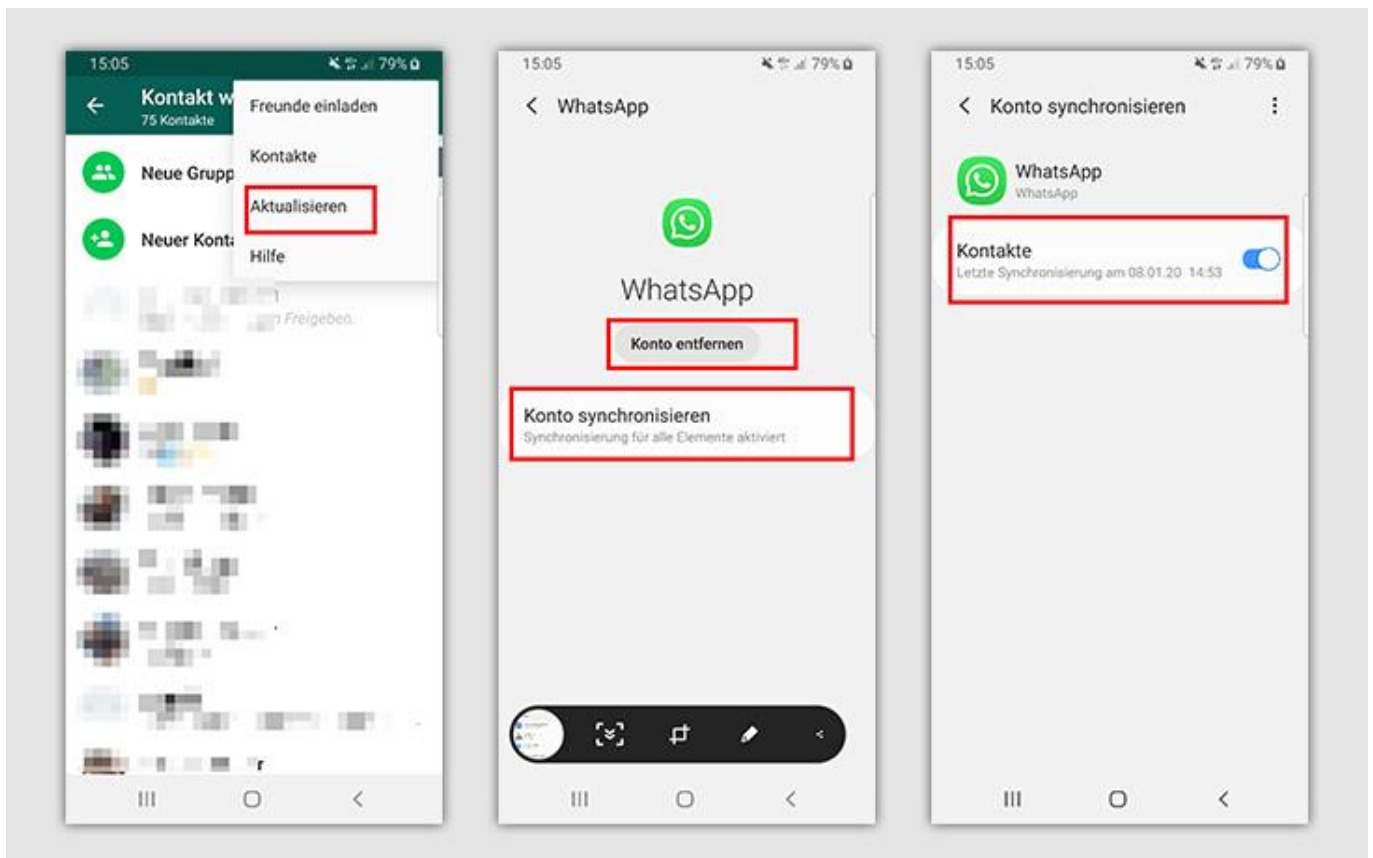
15:05
79%
Kontakt w
75 Kontakte
Freunde einladen
Kontakte
Aktualisieren
Hilfe
Neue Grupp
Neuer Konta
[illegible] Freigeben.

15:05
79%
WhatsApp
WhatsApp
Konto entfernen
Konto synchronisieren
Synchronisierung für alle Elemente aktiviert

15:05
79%
Konto synchronisieren
WhatsApp
WhatsApp
Kontakte
Letzte Synchronisierung am 08.01.20 14:53